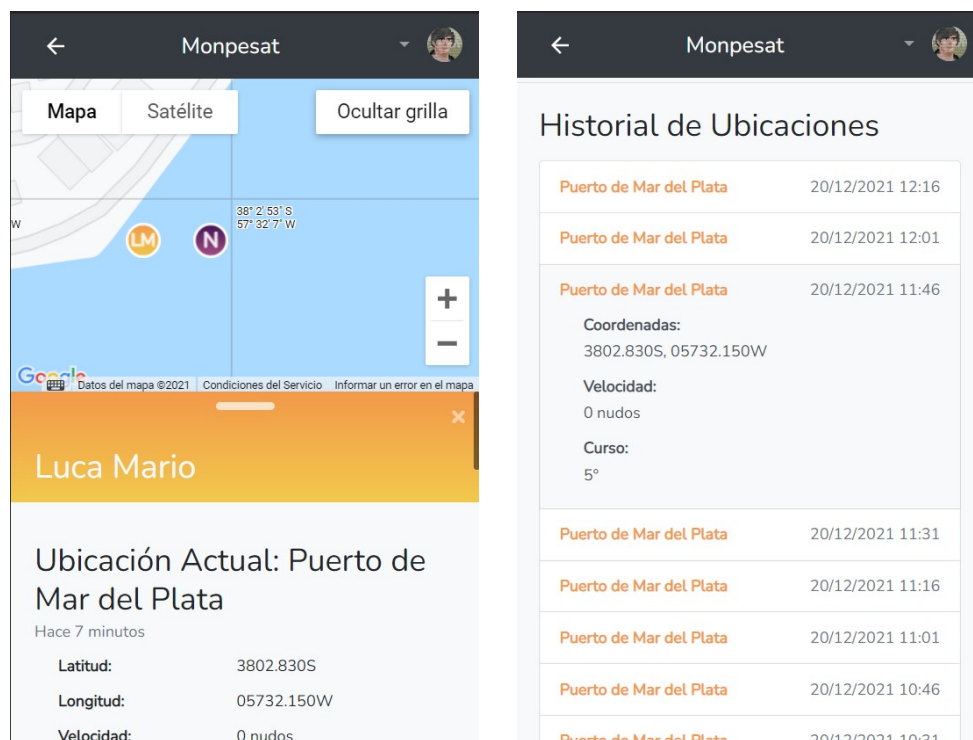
Monpesat

Mapa | Satélite

Ocultar grilla

W

38° 2' 53" S
57° 32' 7" W

LM

N

+

−

Google

Datos del mapa ©2021 | Condiciones del Servicio | Informar un error en el mapa

×

Luca Mario

Ubicación Actual: Puerto de Mar del Plata

Hace 7 minutos

| | |
|---|---|
| Latitud: | 3802.830S |
| Longitud: | 05732.150W |
| Velocidad: | 0 nudos |

Monpesat

Historial de Ubicaciones

Puerto de Mar del Plata 20/12/2021 12:16

Puerto de Mar del Plata 20/12/2021 12:01

Puerto de Mar del Plata 20/12/2021 11:46

Coordenadas:
3802.830S, 05732.150W

Velocidad:
0 nudos

Curso:
5°

Puerto de Mar del Plata 20/12/2021 11:31

Puerto de Mar del Plata 20/12/2021 11:16

Puerto de Mar del Plata 20/12/2021 11:01

Puerto de Mar del Plata 20/12/2021 10:46

Puerto de Mar del Plata 20/12/2021 10:31